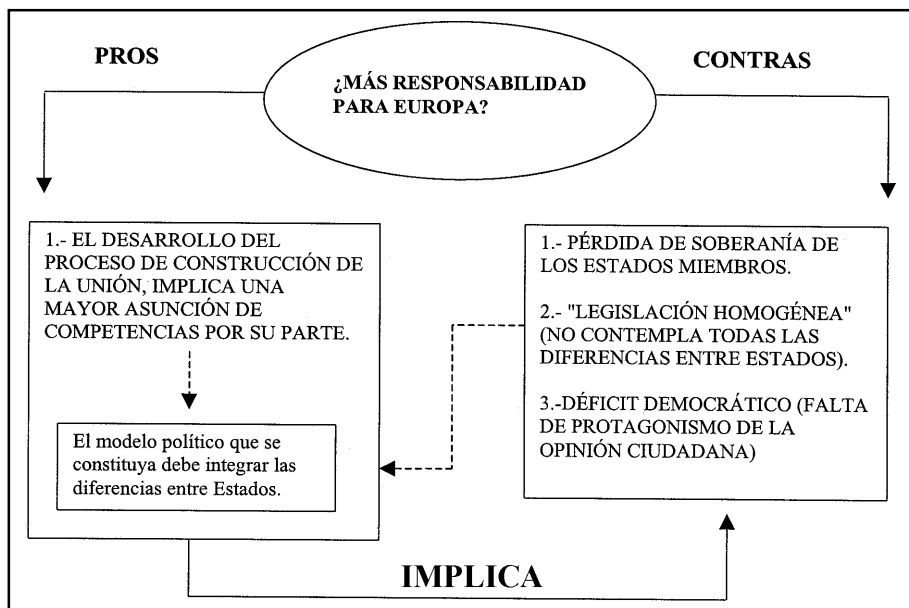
PROS

¿MÁS RESPONSABILIDAD PARA EUROPA?

CONTRAS

1.- EL DESARROLLO DEL PROCESO DE CONSTRUCCIÓN DE LA UNIÓN, IMPLICA UNA MAYOR ASUNCIÓN DE COMPETENCIAS POR SU PARTE.

El modelo político que se constituya debe integrar las diferencias entre Estados.

1.- PÉRDIDA DE SOBERANÍA DE LOS ESTADOS MIEMBROS.

2.- "LEGISLACIÓN HOMOGÉNEA" (NO CONTEMPLA TODAS LAS DIFERENCIAS ENTRE ESTADOS).

3.-DÉFICIT DEMOCRÁTICO (FALTA DE PROTAGONISMO DE LA OPINIÓN CIUDADANA)

IMPLICA